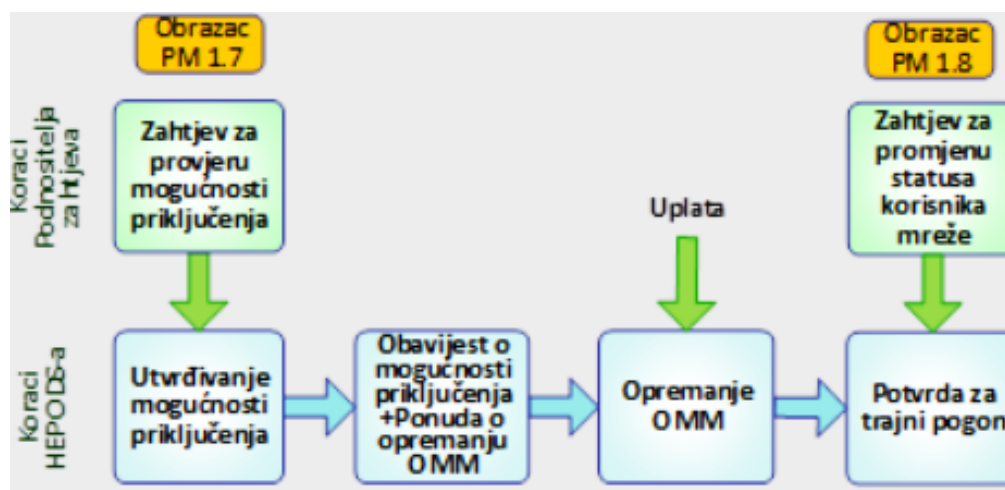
Koraci Podnositelja zahtjeva

Koraci HEPODS-a

Obrazac PM 1.7

Zahtjev za provjeru mogućnosti priključenja

Utvrđivanje mogućnosti priključenja

Obavijest o mogućnosti priključenja +Ponuda o opremanju OMM

Uplata

Opremanje OMM

Obrazac PM 1.8

Zahtjev za promjenu statusa korisnika mreže

Potvrda za trajni pogon